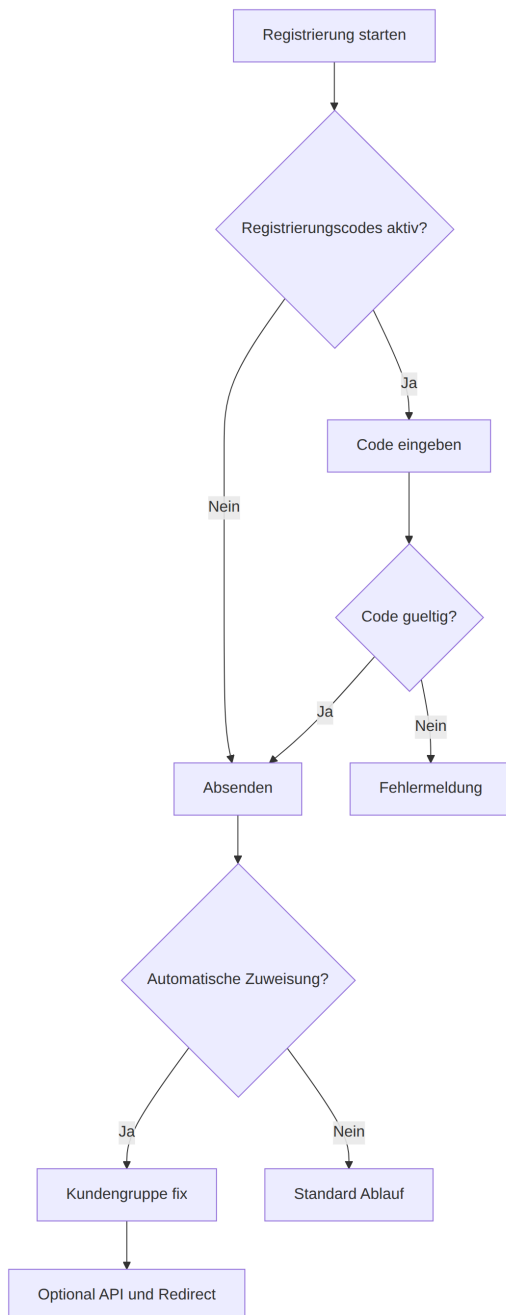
Registrierung starten

Registrierungscodes aktiv?

Ja

Code eingeben

Nein

Code gueltig?

Ja

Nein

Absenden

Fehlermeldung

Automatische Zuweisung?

Ja

Nein

Kundengruppe fix

Standard Ablauf

Optional API und Redirect